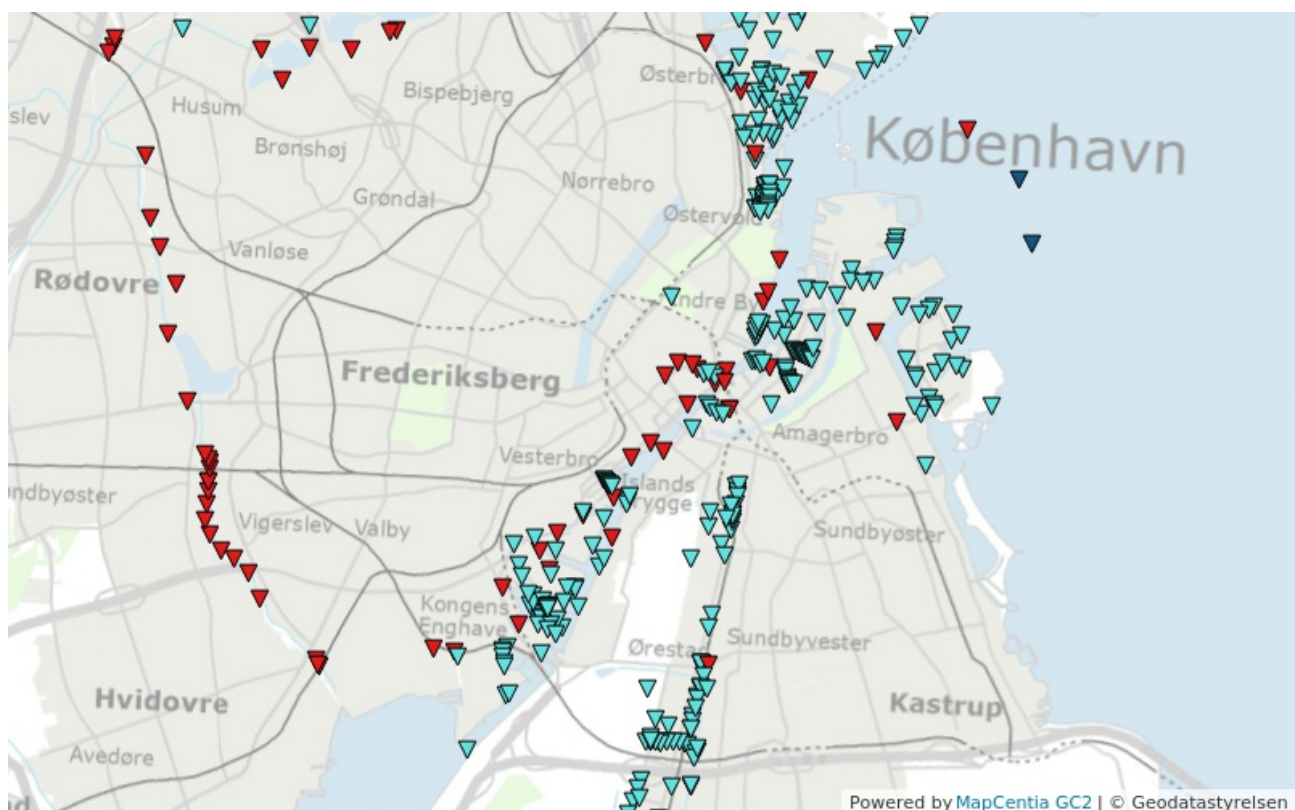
slev

Husum

Bispebjerg

Østerbro

Brønshøj

København

Nørrebro

Grøndal

Østervold

Vanløse

Rødovre

Indre By

Frederiksberg

Amagerbro

Vesterbro

Islands Brygge

ndbyøster

Vigerslev

Valby

Sundbyøster

Kongens Enghave

Ørestad

Sundbyvester

Hvidovre

Kastrup

Avedøre

Powered by MapCentia GC2 | © Geodatastyrelsen